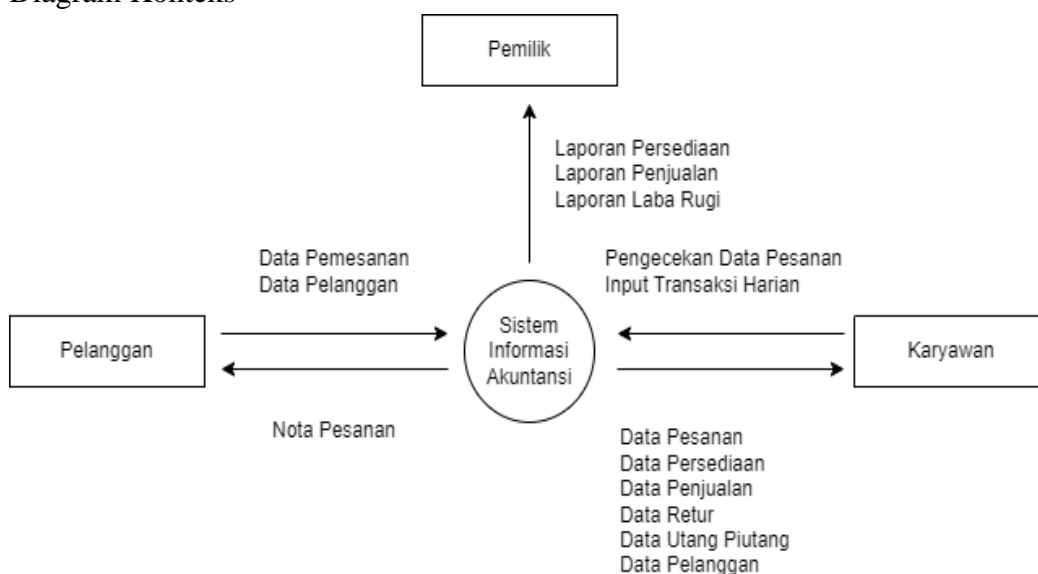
Diagram Konteks

Pemilik

Laporan Persediaan
Laporan Penjualan
Laporan Laba Rugi

Data Pemesanan
Data Pelanggan

Pengecekan Data Pesanan
Input Transaksi Harian

Pelanggan

Sistem Informasi Akuntansi

Karyawan

Nota Pesanan

Data Pesanan
Data Persediaan
Data Penjualan
Data Retur
Data Utang Piutang
Data Pelanggan